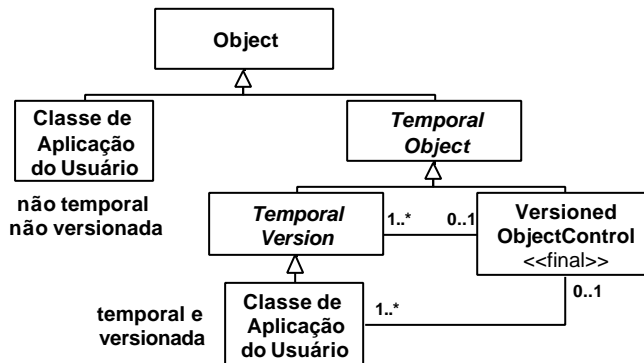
Object

Classe de Aplicação do Usuário

não temporal
não versionada

Temporal Object

Temporal Version

1..*

0..1

Versioned ObjectControl
<<final>>

0..1

temporal e
versionada

1..*

Classe de Aplicação do Usuário